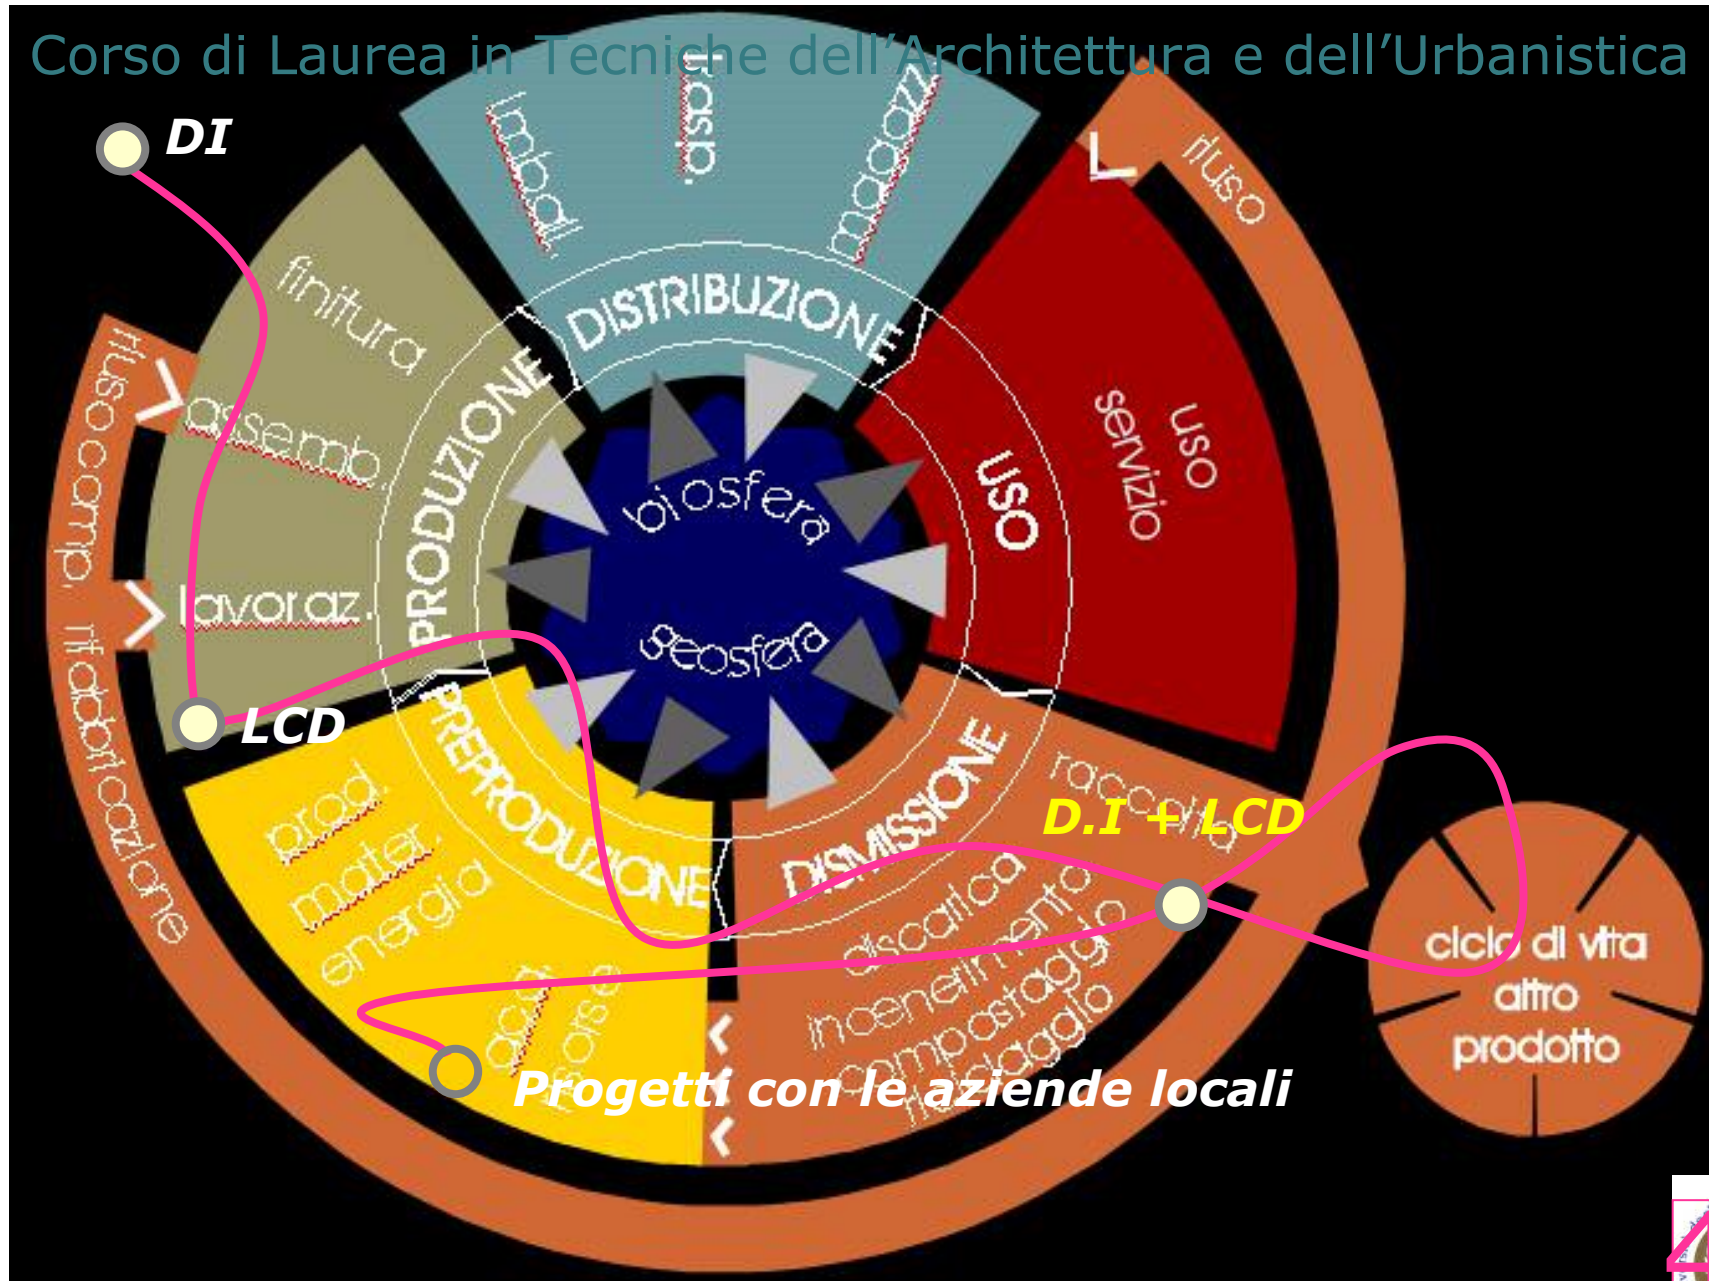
Corso di Laurea in Tecniche dell'Architettura e dell'Urbanistica

DI

imbal.
disp.
magazz.
riuso
finitura
assemb.
lavoraz.
DISTRIBUZIONE
PRODUZIONE
USO
uso servizio
biosfera
geosfera
riuso comp.
rifabbricazione
LCD
PREPRODUZIONE
DISMISSIONE
raccolta
D.I + LCD
prod. mater. energia
discarica
incenerimento
compostaggio
riciclaggio
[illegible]
ciclo di vita altro prodotto

Progetti con le aziende locali